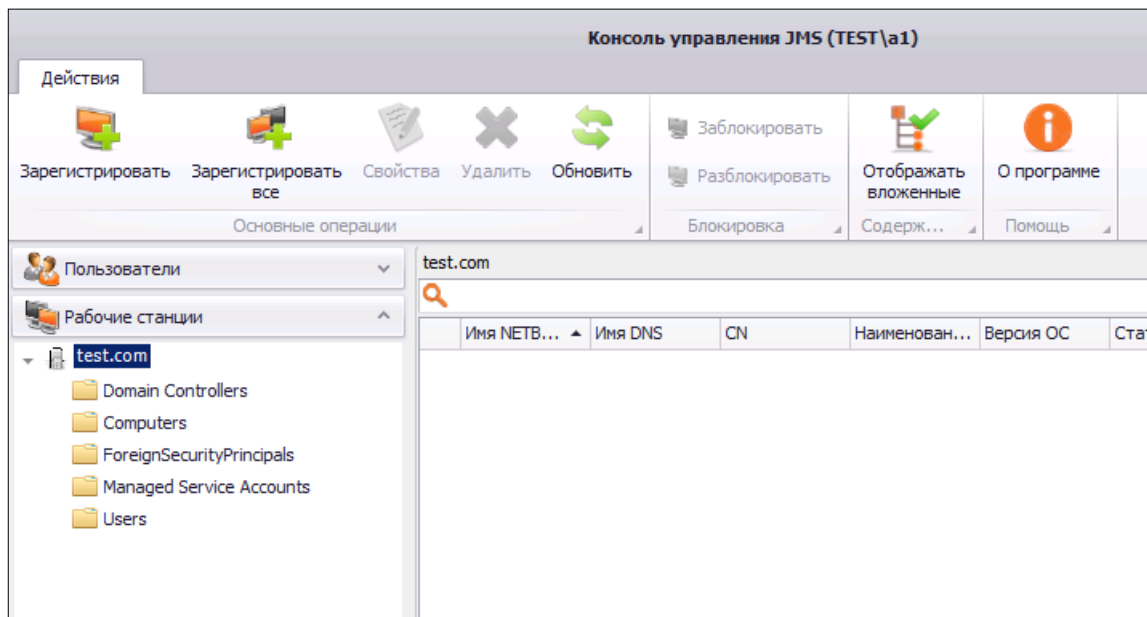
Консоль управления JMS (TEST\a1)

Действия

Зарегистрировать

Зарегистрировать все

Свойства

Удалить

Обновить

Основные операции

Заблокировать

Разблокировать

Блокировка

Отображать вложенные

Содерж...

О программе

Помощь

Пользователи

Рабочие станции

test.com

Domain Controllers

Computers

ForeignSecurityPrincipals

Managed Service Accounts

Users

test.com

| Имя NETB... | Имя DNS | CN | Наименован... | Версия ОС | Стат |
|---|---|---|---|---|---|